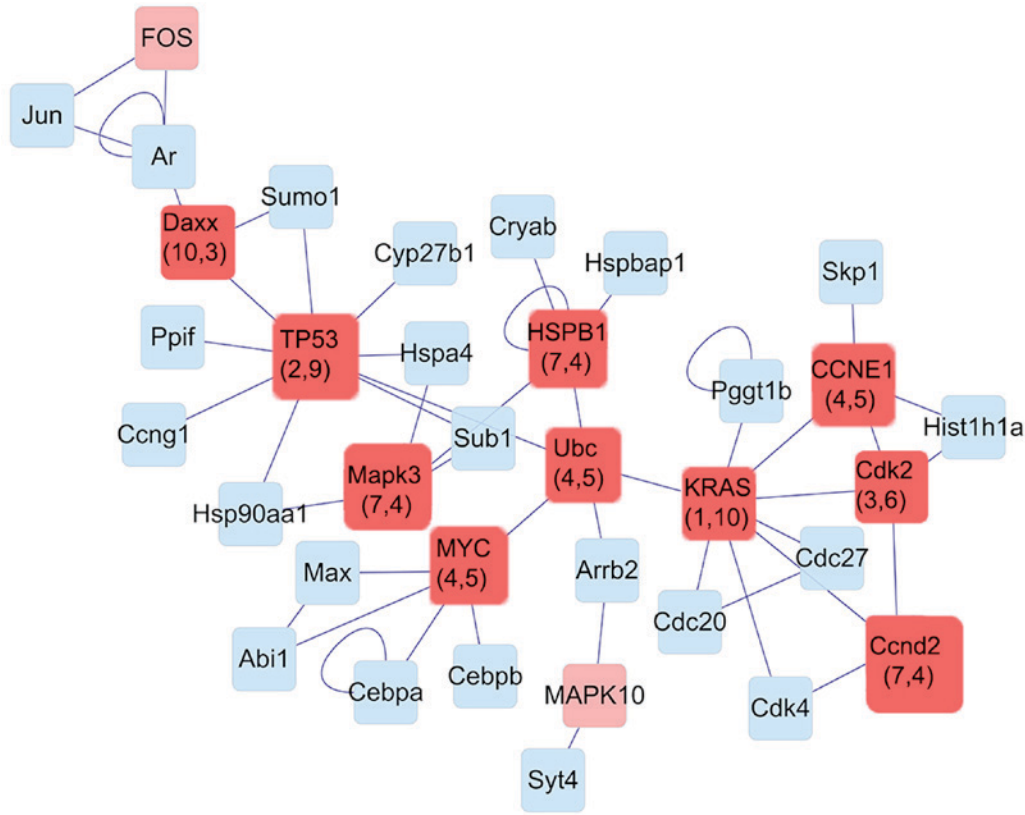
FOS

Jun

Ar

Sumo1

Daxx (10,3)

Cyp27b1

Cryab

Hspbap1

Skp1

Ppif

TP53 (2,9)

Hspa4

HSPB1 (7,4)

Pggt1b

CCNE1 (4,5)

Hist1h1a

Ccng1

Sub1

Ubc (4,5)

Mapk3 (7,4)

KRAS (1,10)

Cdk2 (3,6)

Hsp90aa1

Max

MYC (4,5)

Arrb2

Cdc27

Cdc20

Abi1

Cebpa

Cebpb

MAPK10

Ccnd2 (7,4)

Cdk4

Syt4